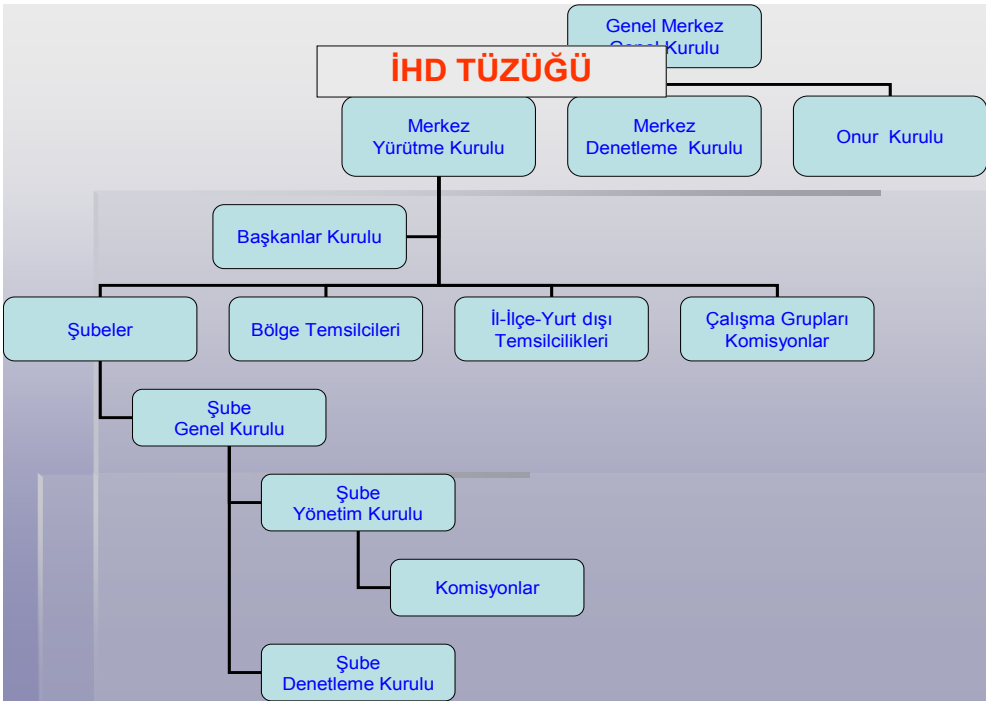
Genel Merkez
Genel Kurulu

İHD TÜZÜĞÜ

Merkez
Yürütme Kurulu

Merkez
Denetleme Kurulu

Onur Kurulu

Başkanlar Kurulu

Şubeler

Bölge Temsilcileri

İl-İlçe-Yurt dışı
Temsilcilikleri

Çalışma Grupları
Komisyonlar

Şube
Genel Kurulu

Şube
Yönetim Kurulu

Komisyonlar

Şube
Denetleme Kurulu